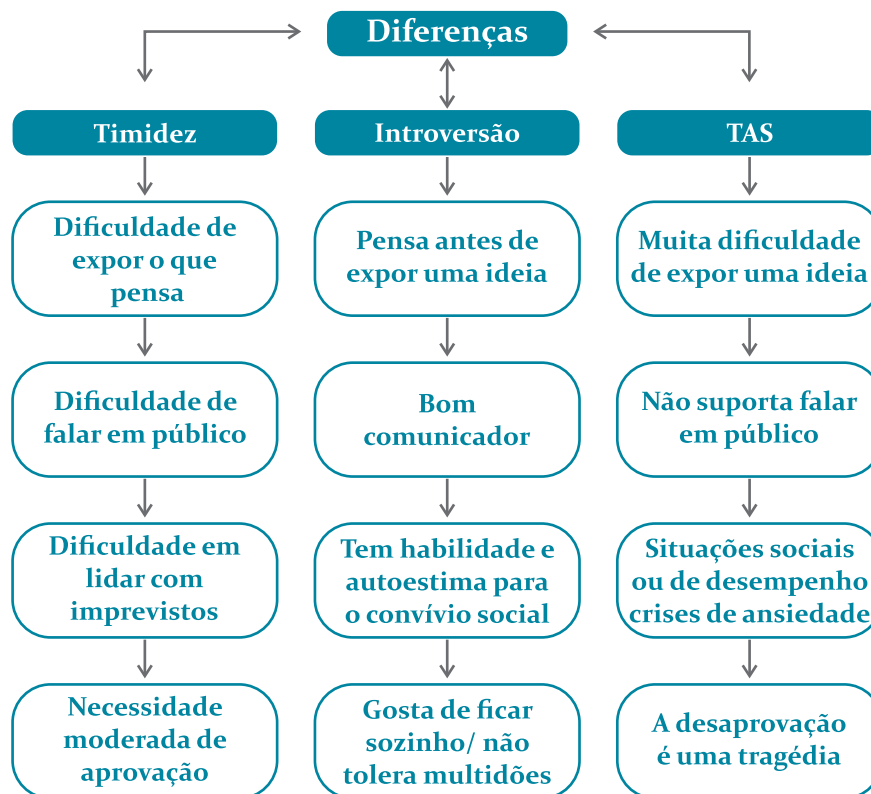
Diferenças

Timidez

Dificuldade de expor o que pensa

Dificuldade de falar em público

Dificuldade em lidar com imprevistos

Necessidade moderada de aprovação

Introversão

Pensa antes de expor uma ideia

Bom comunicador

Tem habilidade e autoestima para o convívio social

Gosta de ficar sozinho/ não tolera multidões

TAS

Muita dificuldade de expor uma ideia

Não suporta falar em público

Situações sociais ou de desempenho crises de ansiedade

A desaprovação é uma tragédia